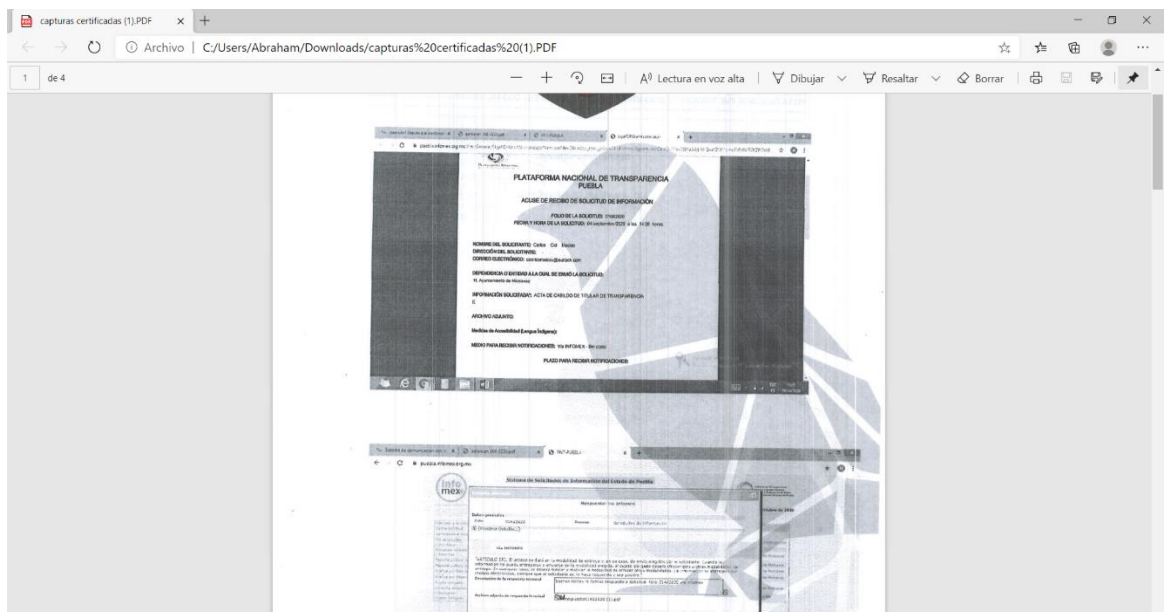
capturas certificadas (1).PDF

Archivo | C:/Users/Abraham/Downloads/capturas%20certificadas%20(1).PDF

1 de 4

A)) Lectura en voz alta | Dibujar | Resaltar | Borrar

PLATAFORMA NACIONAL DE TRANSPARENCIA
PUEBLA

ACUSE DE RECIBO DE SOLICITUD DE INFORMACIÓN

FOLIO DE LA SOLICITUD: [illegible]
FECHA Y HORA DE LA SOLICITUD: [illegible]

NOMBRE DEL SOLICITANTE: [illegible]
DIRECCIÓN DEL SOLICITANTE:
CORREO ELECTRÓNICO: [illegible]

DEPENDENCIA O ENTIDAD A LA CUAL SE ENVIÓ LA SOLICITUD:
H. Ayuntamiento de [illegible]

INFORMACIÓN SOLICITADA: ACTA DE CABILDO DE TITULAR DE TRANSPARENCIA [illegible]

ARCHIVO ADJUNTO:

Medidas de Accesibilidad (Lengua Indígena):

MEDIO PARA RECIBIR NOTIFICACIONES: Vía INFOMEX - Sin costo

PLAZO PARA RECIBIR NOTIFICACIONES:

infomex

Sistema de Solicitudes de Información del Estado de Puebla

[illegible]